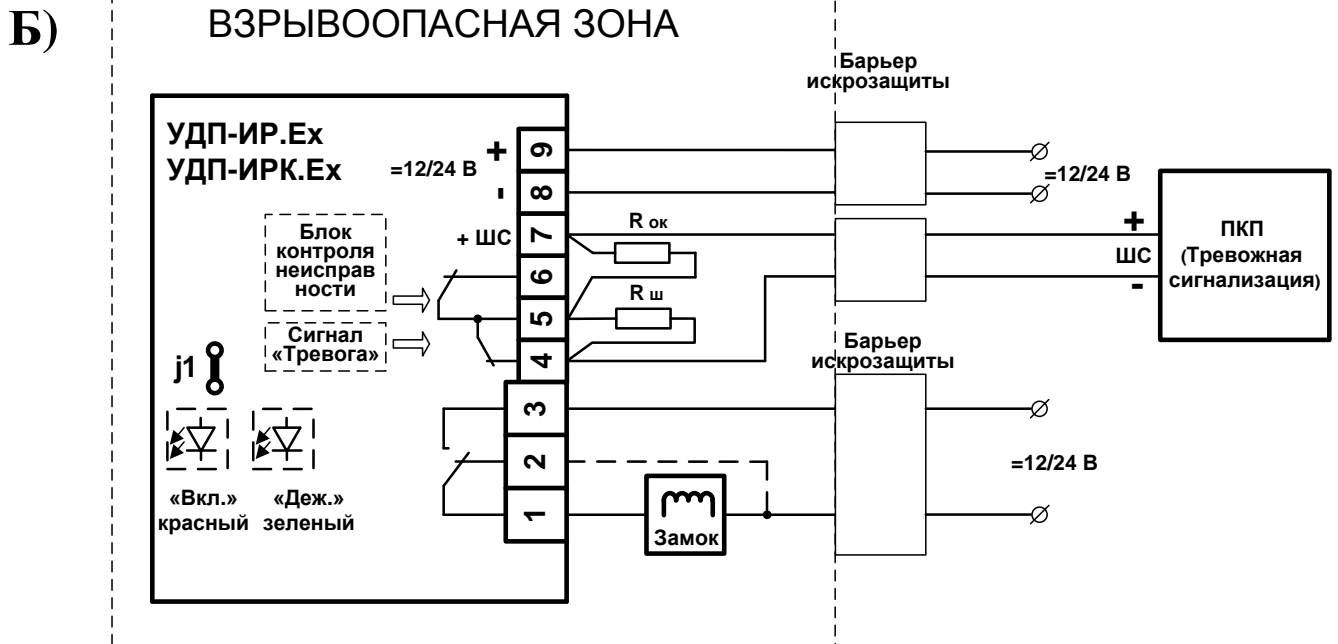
Б)

ВЗРЫВООПАСНАЯ ЗОНА

Барьер искрозащиты

УДП-ИР.Ex
УДП-ИРК.Ex

=12/24 В
+
-
9
8
=12/24 В

Блок контроля неисправ ности

+ ШС
7
6
5
4
R ок
R ш

+
ШС
-
ПКП (Тревожная сигнализация)

Сигнал «Тревога»

Барьер искрозащиты

j1

3
2
1

=12/24 В

«Вкл.» красный
«Деж.» зеленый

Замок